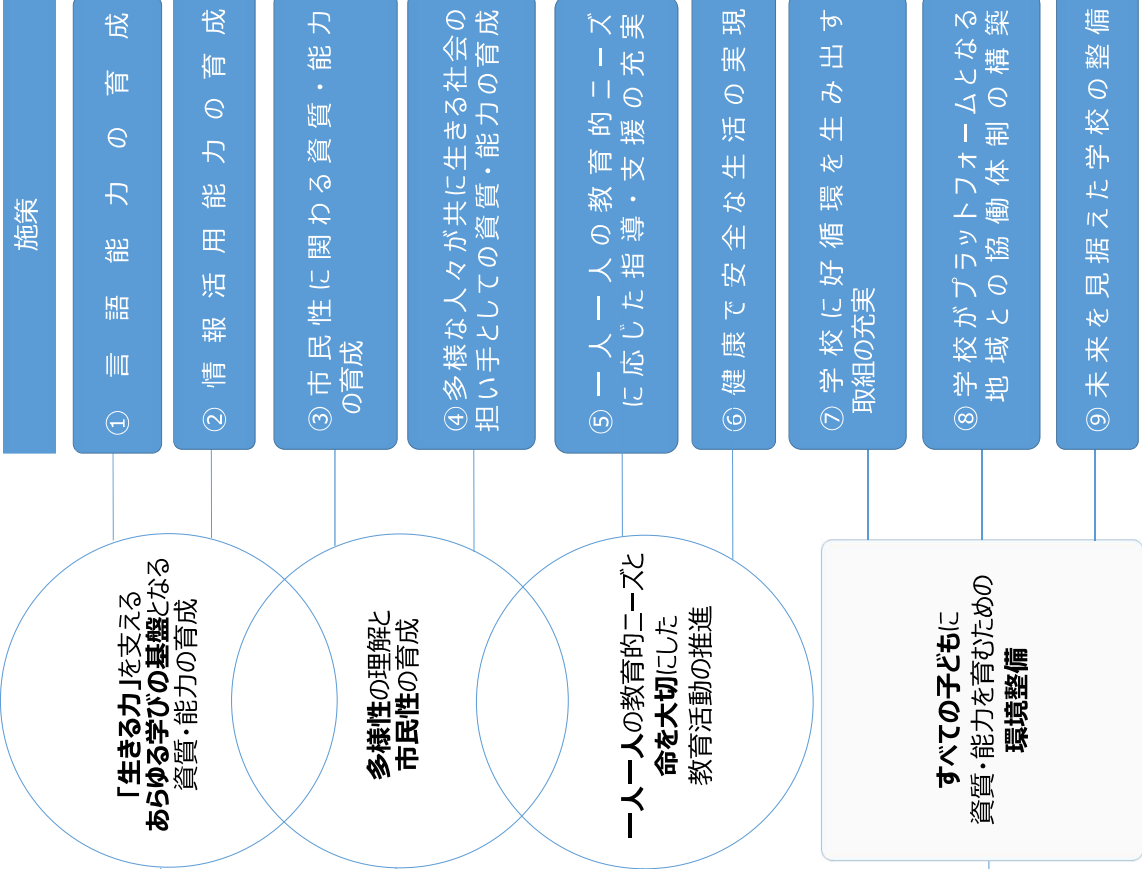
施策

① 言語能力の育成

② 情報活用能力の育成

③ 市民性に関わる資質・能力の育成

④ 多様な人々が共に生きる社会の担い手としての資質・能力の育成

⑤ 一人一人の教育的ニーズに応じた指導・支援の充実

⑥ 健康で安全な生活の実現

⑦ 学校に好循環を生み出す取組の充実

⑧ 学校がプラットフォームとなる地域との協働体制の構築

⑨ 未来を見据えた学校の整備

「生きる力」を支える
あらゆる学びの基盤となる
資質・能力の育成

多様性の理解と
市民性の育成

一人一人の教育的ニーズと
命を大切にした
教育活動の推進

すべての子どもに
資質・能力を育むための
環境整備